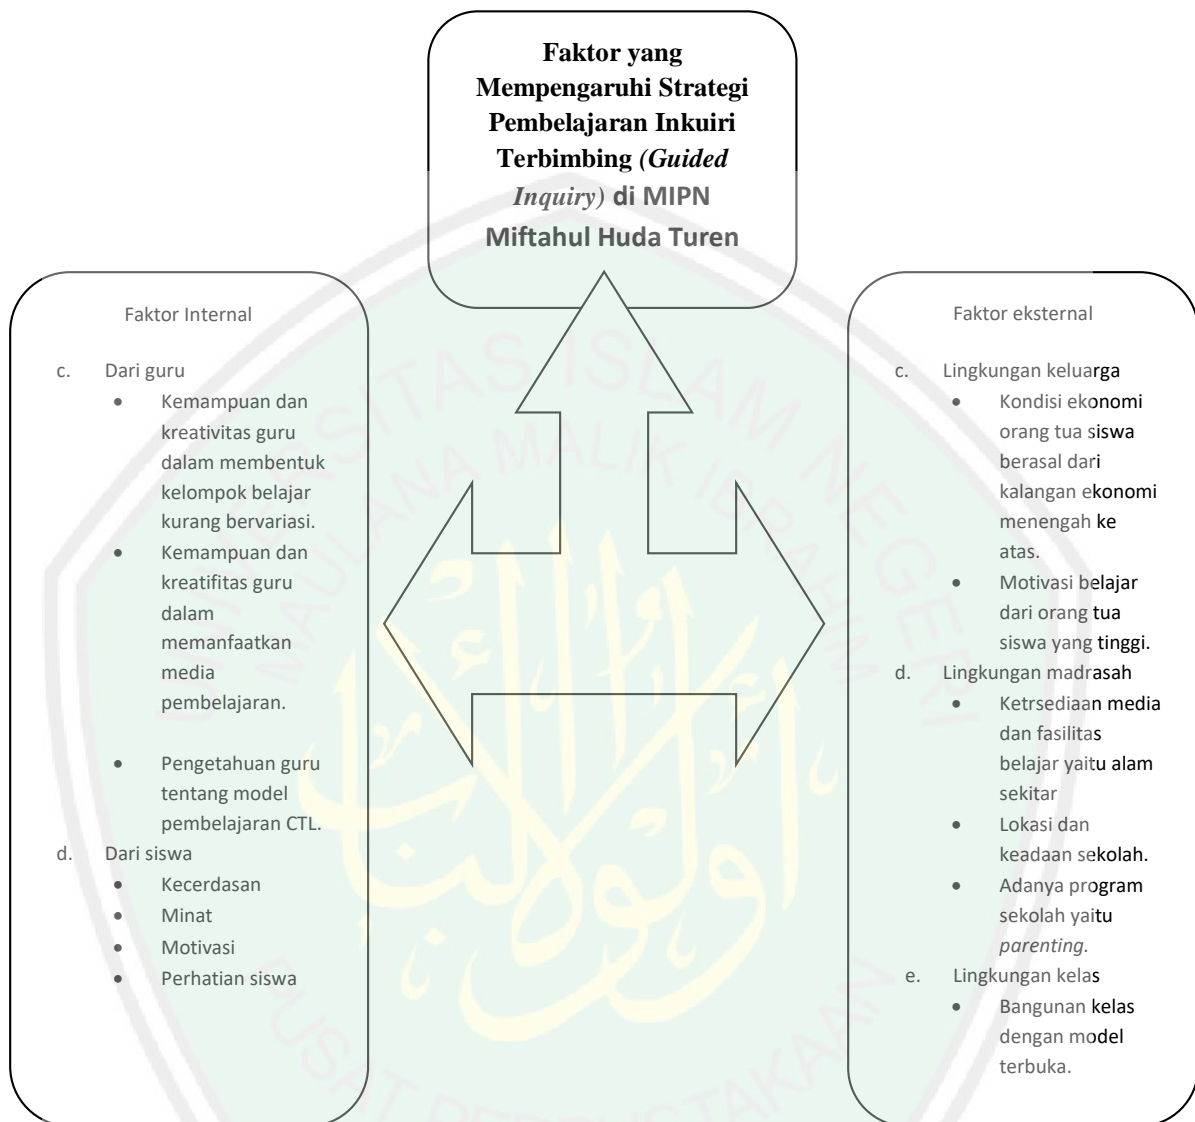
**Faktor yang Mempengaruhi Strategi Pembelajaran Inkuiri Terbimbing *(Guided Inquiry)* di MIPN Miftahul Huda Turen**

Faktor Internal

c. Dari guru
- Kemampuan dan kreativitas guru dalam membentuk kelompok belajar kurang bervariasi.
- Kemampuan dan kreatifitas guru dalam memanfaatkan media pembelajaran.
- Pengetahuan guru tentang model pembelajaran CTL.

d. Dari siswa
- Kecerdasan
- Minat
- Motivasi
- Perhatian siswa

Faktor eksternal

c. Lingkungan keluarga
- Kondisi ekonomi orang tua siswa berasal dari kalangan ekonomi menengah ke atas.
- Motivasi belajar dari orang tua siswa yang tinggi.

d. Lingkungan madrasah
- Ketrsediaan media dan fasilitas belajar yaitu alam sekitar
- Lokasi dan keadaan sekolah.
- Adanya program sekolah yaitu *parenting.*

e. Lingkungan kelas
- Bangunan kelas dengan model terbuka.